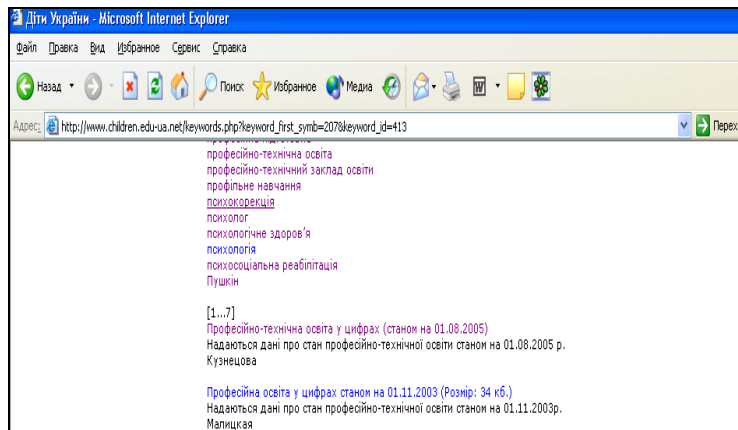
Діти України - Microsoft Internet Explorer

Файл Правка Вид Избранное Сервис Справка

Назад Поиск Избранное Медиа

Адрес http://www.children.edu-ua.net/keywords.php?keyword_first_symb=207&keyword_id=413 Перех

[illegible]
професійно-технічна освіта
професійно-технічний заклад освіти
профільне навчання
психокорекція
психолог
психологічне здоров'я
психологія
психосоціальна реабілітація
Пушкін

[1...7]
Професійно-технічна освіта у цифрах (станом на 01.08.2005)
Надаються дані про стан професійно-технічної освіти станом на 01.08.2005 р.
Кузнецова

Професійна освіта у цифрах станом на 01.11.2003 (Розмір: 34 кб.)
Надаються дані про стан професійно-технічної освіти станом на 01.11.2003р.
Малицкая